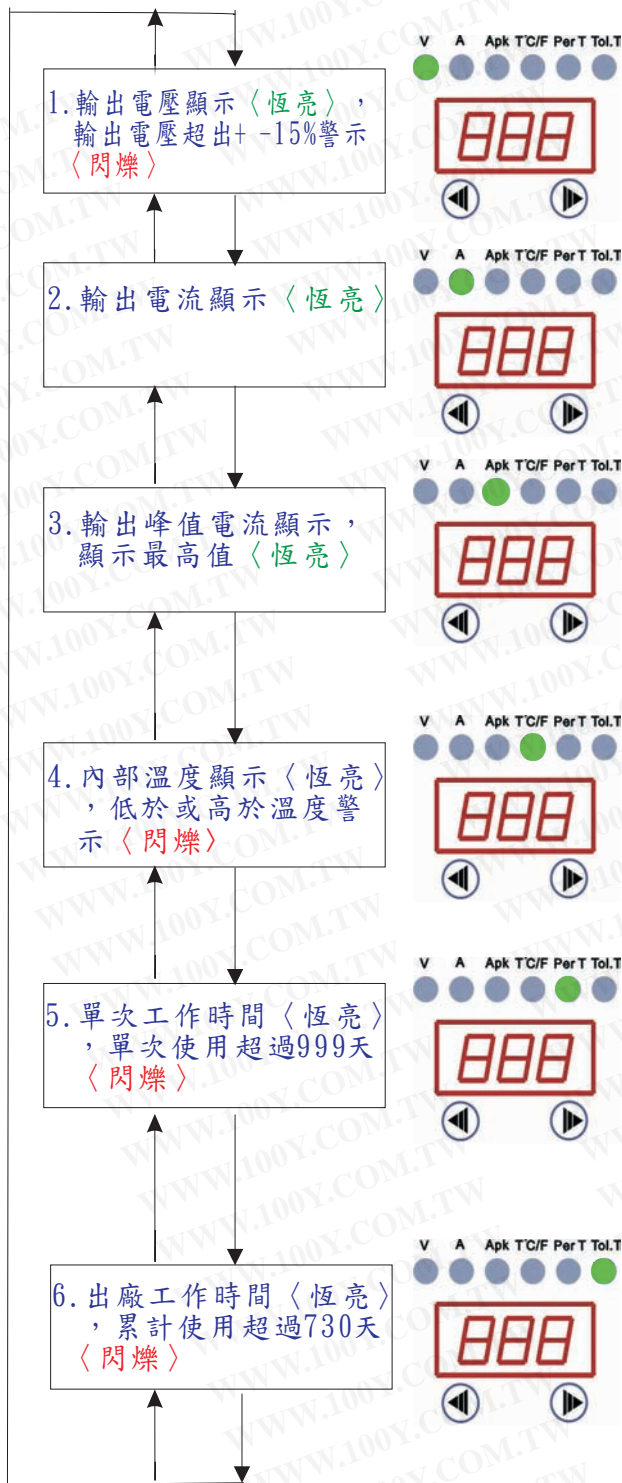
1.輸出電壓顯示〈恆亮〉，輸出電壓超出+ -15%警示〈閃爍〉

V A Apk T'C/F PerT Tol.T

2.輸出電流顯示〈恆亮〉

V A Apk T'C/F PerT Tol.T

3.輸出峰值電流顯示，顯示最高值〈恆亮〉

V A Apk T'C/F PerT Tol.T

4.內部溫度顯示〈恆亮〉，低於或高於溫度警示〈閃爍〉

V A Apk T'C/F PerT Tol.T

5.單次工作時間〈恆亮〉，單次使用超過999天〈閃爍〉

V A Apk T'C/F PerT Tol.T

6.出廠工作時間〈恆亮〉，累計使用超過730天〈閃爍〉

V A Apk T'C/F PerT Tol.T

WWW.100Y.COM.TW